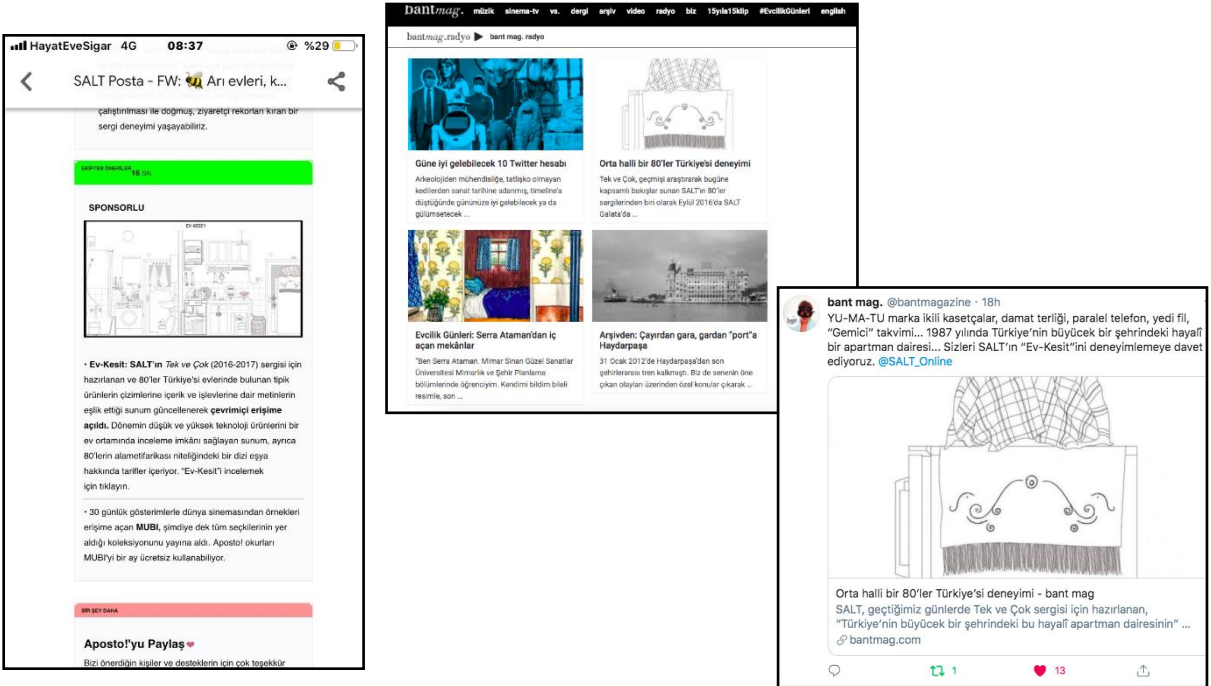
HayatEveSigar 4G 08:37 %29

SALT Posta - FW: 🐝 Arı evleri, k...

çalıştırılması ile doğmuş, ziyaretçi rekorları kıran bir sergi deneyimi yaşayabiliriz.

EKİPTEN ÖNERİLER 10 SN

SPONSORLU

EV-KESİT

• Ev-Kesit: SALT'ın Tek ve Çok (2016-2017) sergisi için hazırlanan ve 80'ler Türkiye's evlerinde bulunan tipik ürünlerin çizimlerine içerik ve işlevlerine dair metinlerin eşlik ettiği sunum güncellenerek çevrimiçi erişime açıldı. Dönemin düşük ve yüksek teknoloji ürünlerini bir ev ortamında inceleme imkânı sağlayan sunum, ayrıca 80'lerin alametifarikası niteliğindeki bir dizi eşya hakkında tarifler içeriyor. "Ev-Kesit"i incelemek için tıklayın.

• 30 günlük gösterimlerle dünya sinemasından örnekleri erişime açan MUBI, şimdiye dek tüm seçkilerinin yer aldığı koleksiyonunu yayına aldı. Aposto! okurları MUBI'yi bir ay ücretsiz kullanabiliyor.

BİR ŞEY DAHA

Aposto!'yu Paylaş

Bizi önerdiğin kişiler ve desteklerin için çok teşekkür

bantmag. müzik sinema-tv vs. dergi arşiv video radyo biz 15yıla15klip #EvcilikGünleri english

bantmag.radyo ▶ bant mag. radyo

Güne iyi gelebilecek 10 Twitter hesabı
Arkeolojiden mühendisliğe, tatlişko olmayan kedilerden sanat tarihine adanmış, timeline'a düştüğünde günümüze iyi gelebilecek ya da gülümsetecek ...

Orta halli bir 80'ler Türkiye'si deneyimi
Tek ve Çok, geçmişi araştırarak bugüne kapsamlı bakışlar sunan SALT'ın 80'ler sergilerinden biri olarak Eylül 2016'da SALT Galata'da ...

Evcilik Günleri: Serra Ataman'dan iç açan mekânlar
"Ben Serra Ataman. Mimar Sinan Güzel Sanatlar Üniversitesi Mimarlık ve Şehir Planlama bölümlerinde öğrenciyim. Kendimi bildim bileli resimle, son ...

Arşivden: Çayırdan gara, gardan "port"a Haydarpaşa
31 Ocak 2012'de Haydarpaşa'dan son şehirlerarası tren kalkmıştı. Bir de senenin öne çıkan olayları üzerinden özel konular çıkarak ...

bant mag. @bantmagazine · 18h
YU-MA-TU marka ikili kasetçalar, damat terliği, paralel telefon, yedi fil, "Gemici" takvimi... 1987 yılında Türkiye'nin büyücek bir şehrindeki hayalî bir apartman dairesi... Sizleri SALT'ın "Ev-Kesit"ini deneyimlemeye davet ediyoruz. @SALT_Online

Orta halli bir 80'ler Türkiye'si deneyimi - bant mag
SALT, geçtiğimiz günlerde Tek ve Çok sergisi için hazırlanan, "Türkiye'nin büyücek bir şehrindeki bu hayalî apartman dairesinin" ...
bantmag.com

1 13